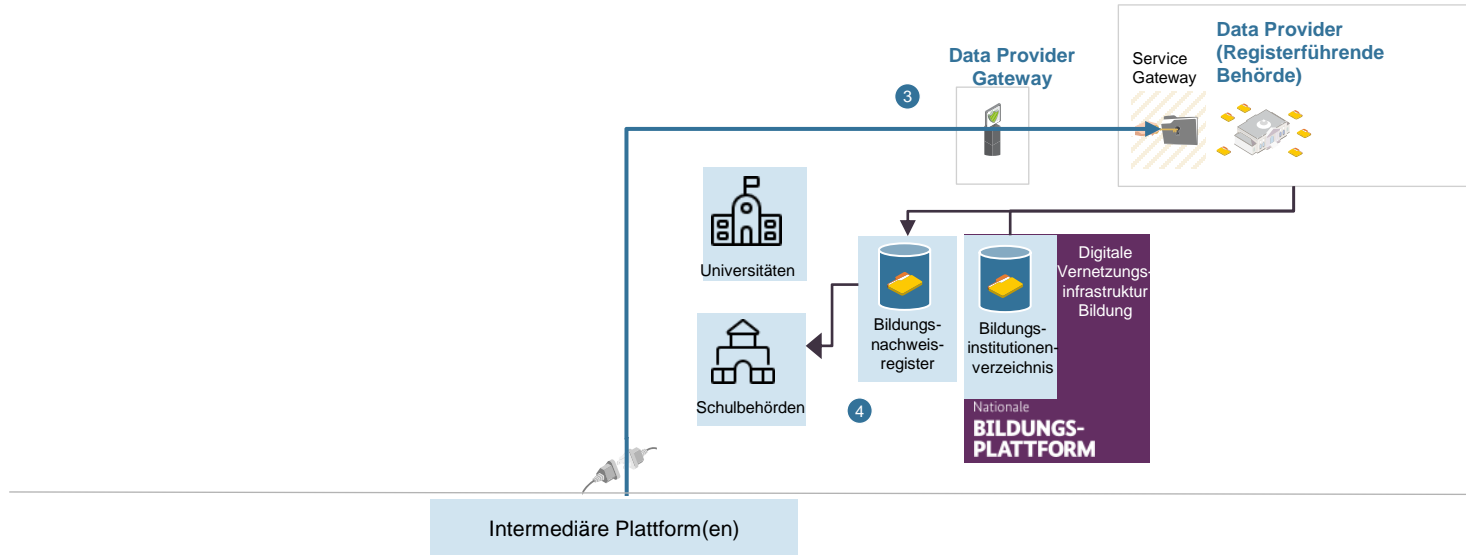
Data Provider Gateway

3

Service Gateway

Data Provider (Registerführende Behörde)

Universitäten

Schulbehörden

4

Bildungsnachweisregister

Bildungsinstitutionenverzeichnis

Digitale Vernetzungsinfrastruktur Bildung

Nationale
BILDUNGSPLATTFORM

Intermediäre Plattform(en)